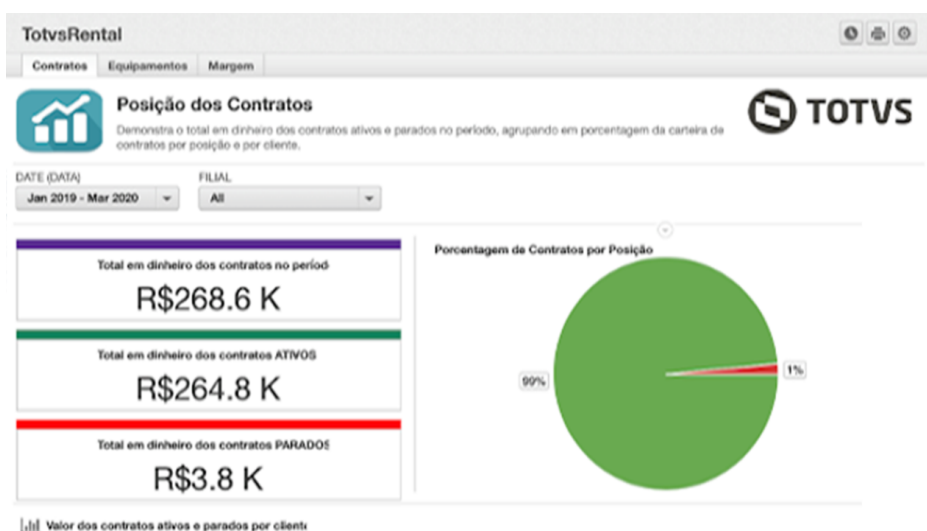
TotvsRental

Contratos Equipamentos Margem

Posição dos Contratos

Demonstra o total em dinheiro dos contratos ativos e parados no período, agrupando em porcentagem da carteira de contratos por posição e por cliente.

TOTVS

DATE (DATA)
Jan 2019 - Mar 2020

FILIAL
All

Total em dinheiro dos contratos no períod
R$268.6 K

Total em dinheiro dos contratos ATIVOS
R$264.8 K

Total em dinheiro dos contratos PARADOS
R$3.8 K

Porcentagem de Contratos por Posição

99%

1%

Valor dos contratos ativos e parados por cliente